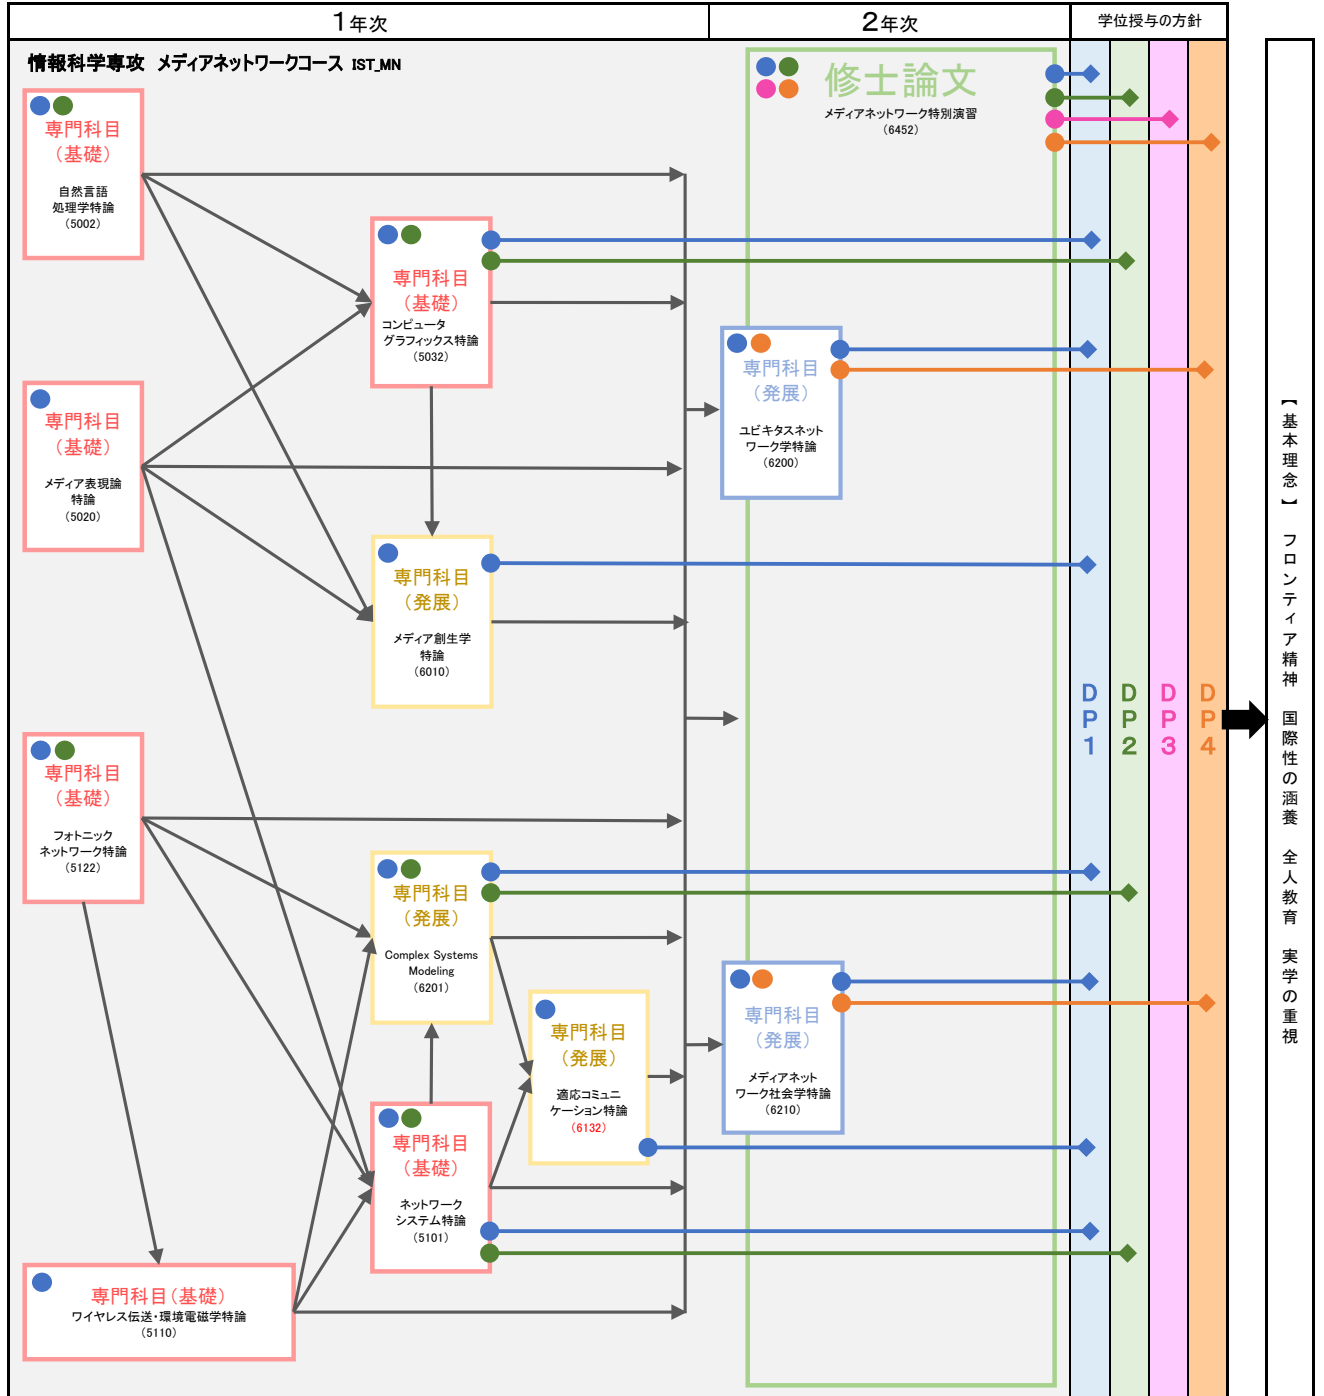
1年次

2年次

学位授与の方針

情報科学専攻 メディアネットワークコース IST_MN

修士論文
メディアネットワーク特別演習
(6452)

専門科目
(基礎)
自然言語処理学特論
(5002)

専門科目
(基礎)
コンピュータグラフィックス特論
(5032)

専門科目
(発展)
ユビキタスネットワーク学特論
(6200)

専門科目
(基礎)
メディア表現論特論
(5020)

専門科目
(発展)
メディア創生学特論
(6010)

専門科目
(基礎)
フォトニックネットワーク特論
(5122)

専門科目
(発展)
Complex Systems Modeling
(6201)

専門科目
(発展)
適応コミュニケーション特論
(6132)

専門科目
(発展)
メディアネットワーク社会学特論
(6210)

専門科目
(基礎)
ネットワークシステム特論
(5101)

専門科目(基礎)
ワイヤレス伝送・環境電磁学特論
(5110)

DP1

DP2

DP3

DP4

【基本理念】 フロンティア精神 国際性の涵養 全人教育 実学の重視